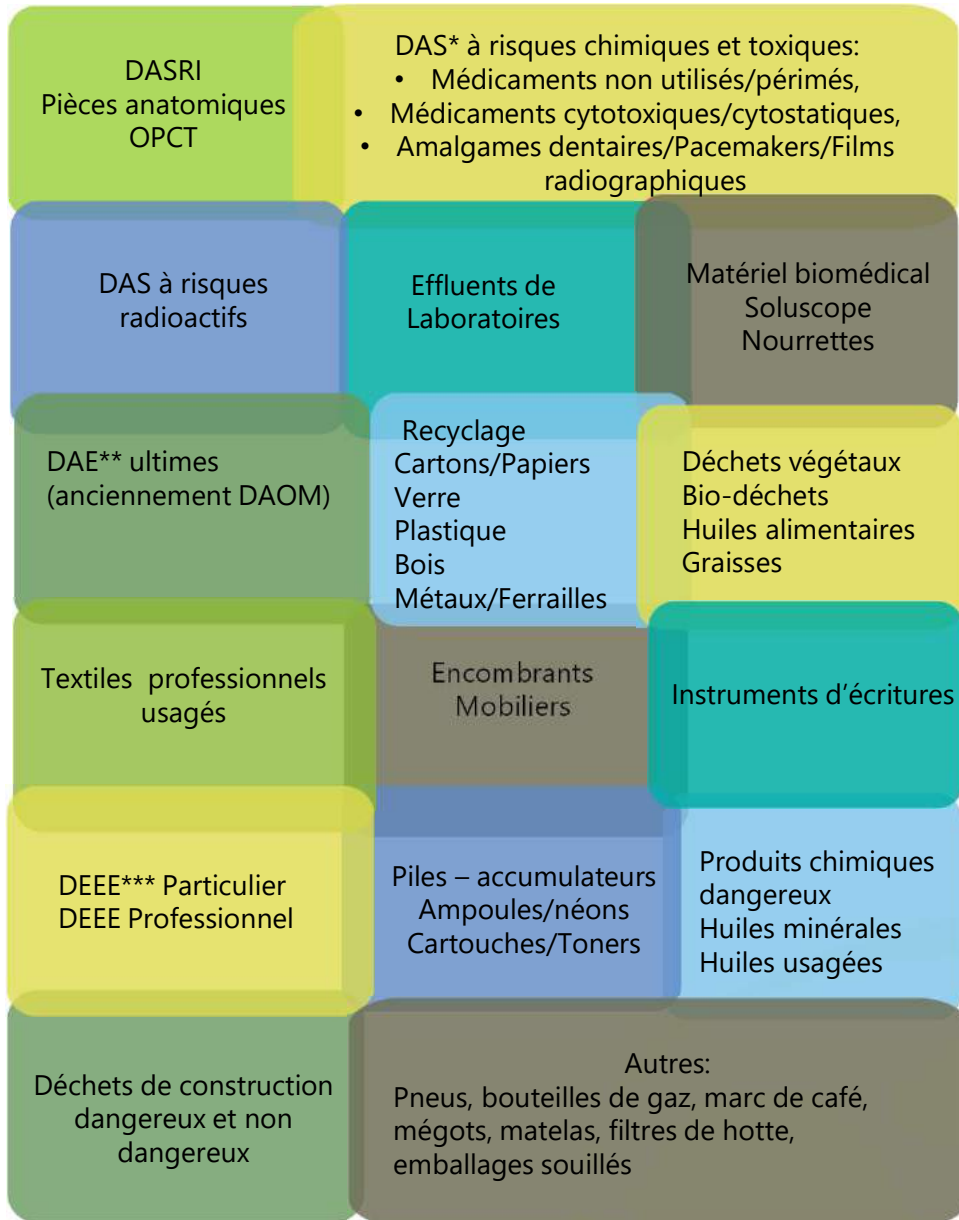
DASRI
Pièces anatomiques
OPCT

DAS* à risques chimiques et toxiques:
• Médicaments non utilisés/périmés,
• Médicaments cytotoxiques/cytostatiques,
• Amalgames dentaires/Pacemakers/Films radiographiques

DAS à risques radioactifs

Effluents de Laboratoires

Matériel biomédical
Soluscope
Nourrettes

DAE** ultimes
(anciennement DAOM)

Recyclage
Cartons/Papiers
Verre
Plastique
Bois
Métaux/Ferrailles

Déchets végétaux
Bio-déchets
Huiles alimentaires
Graisses

Textiles professionnels usagés

Encombrants
Mobiliers

Instruments d'écritures

DEEE*** Particulier
DEEE Professionnel

Piles – accumulateurs
Ampoules/néons
Cartouches/Toners

Produits chimiques dangereux
Huiles minérales
Huiles usagées

Déchets de construction dangereux et non dangereux

Autres:
Pneus, bouteilles de gaz, marc de café, mégots, matelas, filtres de hotte, emballages souillés